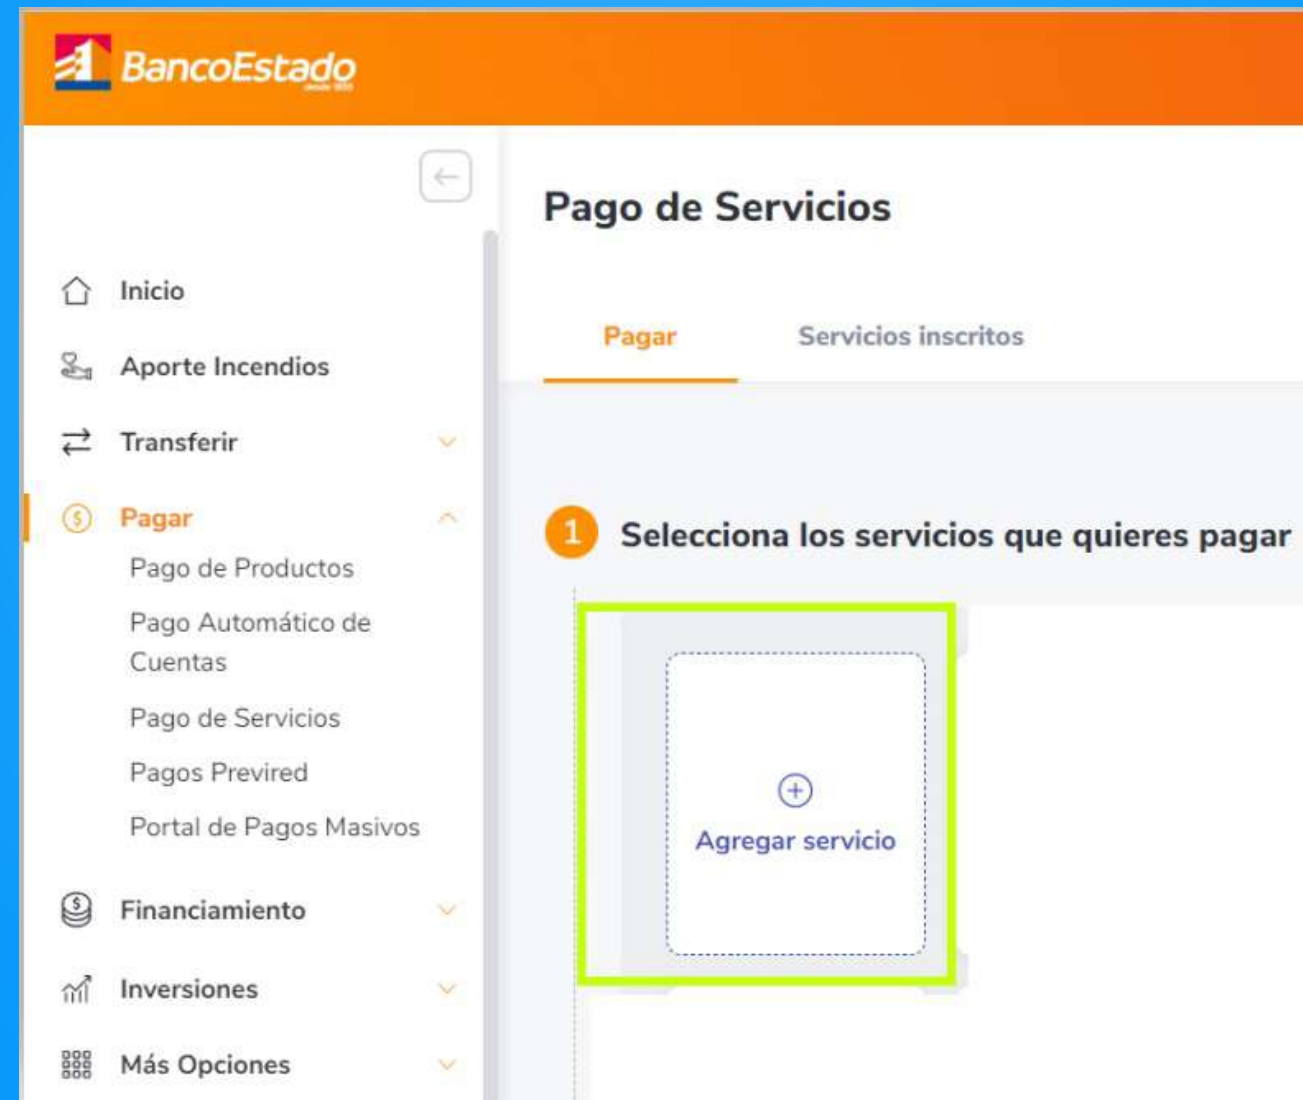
BancoEstado

Inicio

Aporte Incendios

Transferir

Pagar

Pago de Productos

Pago Automático de Cuentas

Pago de Servicios

Pagos Previred

Portal de Pagos Masivos

Financiamiento

Inversiones

Más Opciones

Pago de Servicios

Pagar

Servicios inscritos

1 Selecciona los servicios que quieres pagar

Agregar servicio